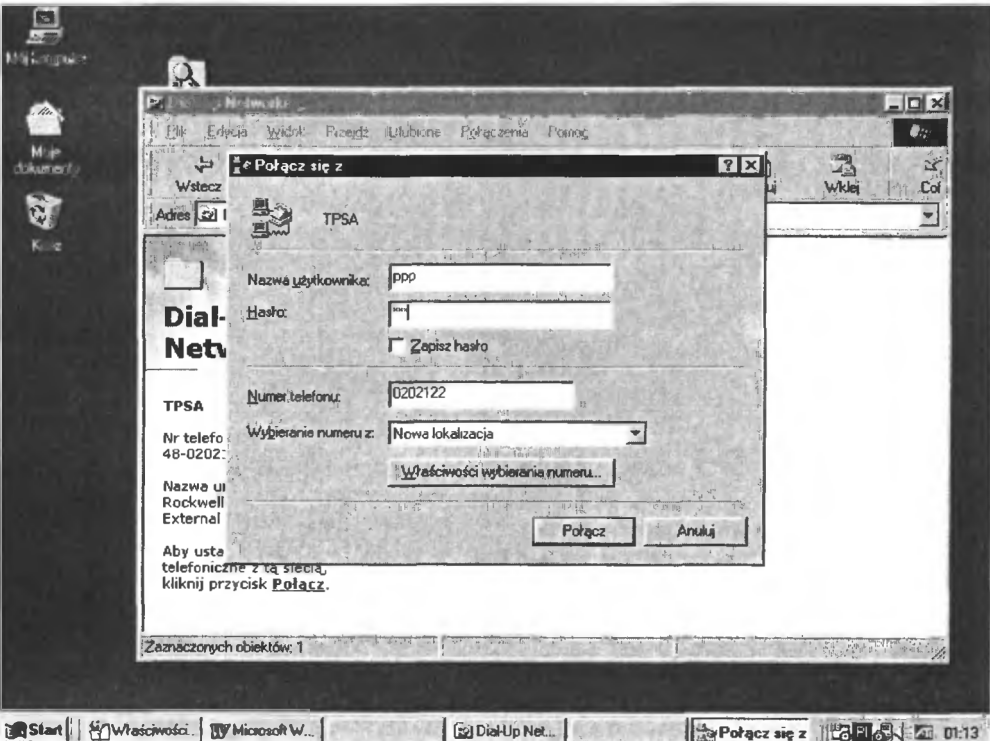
Mój komputer

Moje dokumenty

Kosz

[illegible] Networking

Plik Edycja Widok Przejdź Ulubione Połączenia Pomoc

Wstecz

Wklej

Cof

Adres

Połącz się z

TPSA

Nazwa użytkownika: ppp

Hasło: ***

Zapisz hasło

Numer telefonu: 0202122

Wybieranie numeru z: Nowa lokalizacja

Właściwości wybierania numeru...

Połącz

Anuluj

Dial-
Netw

TPSA

Nr telefo
48-0202

Nazwa u
Rockwell
External

Aby usta
telefoniczne z tą siecią,
kliknij przycisk Połącz.

Zaznaczonych obiektów: 1

Start

Właściwości...

Microsoft W...

Dial-Up Net...

Połącz się z

PL

01:13